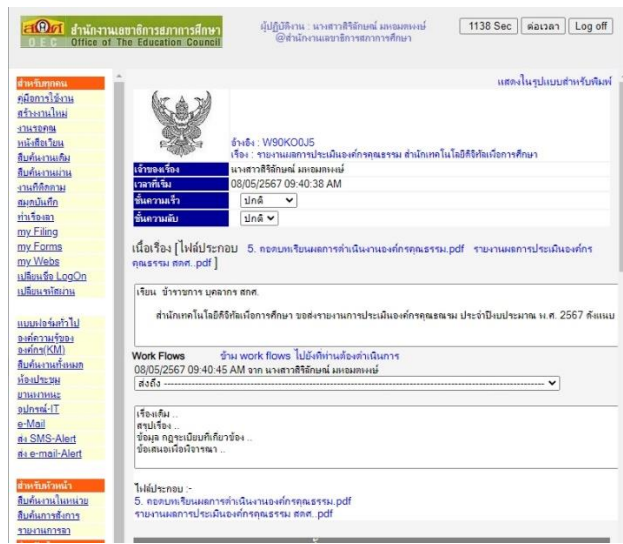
สกศ สำนักงานเลขาธิการสภาการศึกษา O E C Office of The Education Council

ผู้ปฏิบัติงาน : นางสาวสิริลักษณ์ มหอมพงษ์ @สำนักงานเลขาธิการสภาการศึกษา

1138 Sec | ต่อเวลา | Log off

สำหรับทุกคน
คู่มือการใช้งาน
สร้างงานใหม่
งานรอคุณ
หนังสือเวียน
สืบค้นงานเดิม
สืบค้นงานผ่าน
งานที่ติดตาม
สมุดบันทึก
ทำเรื่องลา
my Filing
my Forms
my Webs
เปลี่ยนชื่อ LogOn
เปลี่ยนรหัสผ่าน

แบบฟอร์มทั่วไป
องค์ความรู้ของ องค์กร(KM)
สืบค้นงานทั้งหมด
ห้องประชุม
ยานพาหนะ
อุปกรณ์-IT
e-Mail
ส่ง SMS-Alert
ส่ง e-mail-Alert

สำหรับหัวหน้า
สืบค้นงานในหน่วย
สืบค้นการสั่งการ
รายงานการลา

แสดงในรูปแบบสำหรับพิมพ์

อ้างอิง : W90KO0J5
เรื่อง : รายงานผลการประเมินองค์กรคุณธรรม สำนักเทคโนโลยีดิจิทัลเพื่อการศึกษา

| เจ้าของเรื่อง | นางสาวสิริลักษณ์ มหอมพงษ์ |
|---|---|
| เวลาที่เริ่ม | 08/05/2567 09:40:38 AM |
| ชั้นความเร็ว | ปกติ |
| ชั้นความลับ | ปกติ |

เนื้อเรื่อง [ไฟล์ประกอบ 5. ถอดบทเรียนผลการดำเนินงานองค์กรคุณธรรม.pdf รายงานผลการประเมินองค์กรคุณธรรม สกศ..pdf ]

เรียน ข้าราชการ บุคลากร สกศ.

สำนักเทคโนโลยีดิจิทัลเพื่อการศึกษา ขอส่งรายงานการประเมินองค์กรคุณธรรม ประจำปีงบประมาณ พ.ศ. 2567 ดังแนบ

Work Flows ข้าม work flows ไปยังที่ท่านต้องดำเนินการ
08/05/2567 09:40:45 AM จาก นางสาวสิริลักษณ์ มหอมพงษ์
ส่งถึง ----------------------------------------------------------------

เรื่องเดิม ..
สรุปเรื่อง ..
ข้อมูล กฎระเบียบที่เกี่ยวข้อง ..
ข้อเสนอเพื่อพิจารณา ..

ไฟล์ประกอบ :-
5. ถอดบทเรียนผลการดำเนินงานองค์กรคุณธรรม.pdf
รายงานผลการประเมินองค์กรคุณธรรม สกศ..pdf